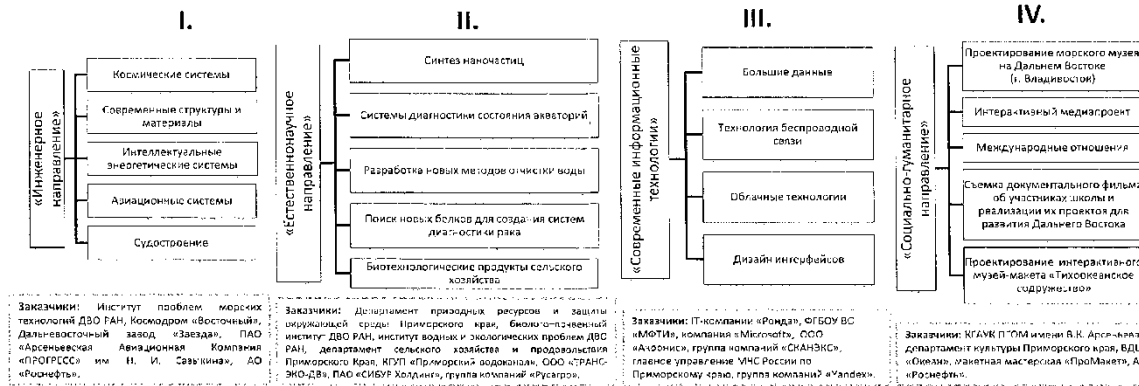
I.

«Инженерное направление»

Космические системы

Современные структуры и материалы

Интеллектуальные энергетические системы

Авиационные системы

Судостроение

Заказчики: Институт проблем морских технологий ДВО РАН, Космодром «Восточный», Дальневосточный завод «Звезда», ПАО «Арсеньевская Авиационная Компания «ПРОГРЕСС» им. Н. И. Сазыкина», АО «Роснефть».

II.

«Естественнонаучное направление»

Синтез наночастиц

Системы диагностики состояния акваторий

Разработка новых методов очистки воды

Поиск новых белков для создания систем диагностики рака

Биотехнологические продукты сельского хозяйства

Заказчики: Департамент природных ресурсов и защиты окружающей среды Приморского края, биолого-почвенный институт ДВО РАН, институт водных и экологических проблем ДВО РАН, департамент сельского хозяйства и продовольствия Приморского Края, КГУП «Приморский водоканал», ООО «ТРАНС-ЭКО-ДВ», ПАО «СИБУР Холдинг», группа компаний «Русагро».

III.

«Современные информационные технологии»

Большие данные

Технология беспроводной связи

Облачные технологии

Дизайн интерфейсов

Заказчики: IT-компании «Ронда», ФГБОУ ВО «МФТИ», компания «Microsoft», ООО «Афоникс», группа компаний «СКАНЭКС», главное управление МЧС России по Приморскому краю, группа компаний «Yandex».

IV.

«Социально-гуманитарное направление»

Проектирование морского музея на Дальнем Востоке (г. Владивосток)

Интерактивный медиапроект

Международные отношения

Съемка документального фильма об участниках школы и реализации их проектов для развития Дальнего Востока

Проектирование интерактивного музей-макета «Тихоокеанское содружество»

Заказчики: КГАУК ПГОМ имени В.К. Арсеньева, департамент культуры Приморского края, ВДЦ «Океан», макетная мастерская «ПроМакет», АО «Роснефть».